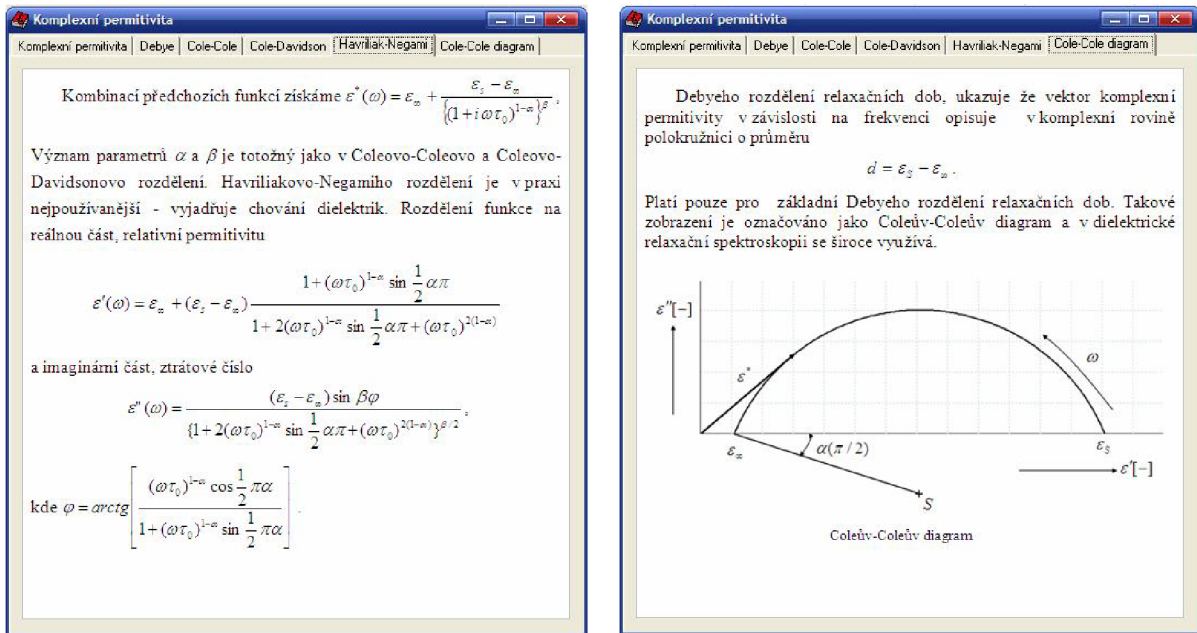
Komplexní permitivita

Komplexní permitivita | Debye | Cole-Cole | Cole-Davidson | Havriliak-Negami | Cole-Cole diagram

Kombinací předchozích funkcí získáme $\varepsilon^*(\omega) = \varepsilon_\infty + \frac{\varepsilon_s - \varepsilon_\infty}{\{(1+i\omega\tau_0)^{1-\alpha}\}^\beta}$.

Význam parametrů $\alpha$ a $\beta$ je totožný jako v Coleovo-Coleovo a Coleovo-Davidsonovo rozdělení. Havriliakovo-Negamiho rozdělení je v praxi nejpoužívanější - vyjadřuje chování dielektrik. Rozdělení funkce na reálnou část, relativní permitivitu

$\varepsilon'(\omega) = \varepsilon_\infty + (\varepsilon_s - \varepsilon_\infty)\frac{1+(\omega\tau_0)^{1-\alpha}\sin\frac{1}{2}\alpha\pi}{1+2(\omega\tau_0)^{1-\alpha}\sin\frac{1}{2}\alpha\pi + (\omega\tau_0)^{2(1-\alpha)}}$

a imaginární část, ztrátové číslo

$\varepsilon''(\omega) = \frac{(\varepsilon_s - \varepsilon_\infty)\sin\beta\varphi}{\{1+2(\omega\tau_0)^{1-\alpha}\sin\frac{1}{2}\alpha\pi+(\omega\tau_0)^{2(1-\alpha)}\}^{\beta/2}}$,

kde $\varphi = arctg\left[\frac{(\omega\tau_0)^{1-\alpha}\cos\frac{1}{2}\pi\alpha}{1+(\omega\tau_0)^{1-\alpha}\sin\frac{1}{2}\pi\alpha}\right]$.

Komplexní permitivita

Komplexní permitivita | Debye | Cole-Cole | Cole-Davidson | Havriliak-Negami | Cole-Cole diagram

Debyeho rozdělení relaxačních dob, ukazuje že vektor komplexní permitivity v závislosti na frekvenci opisuje v komplexní rovině polokružnici o průměru

$d = \varepsilon_S - \varepsilon_\infty$.

Platí pouze pro základní Debyeho rozdělení relaxačních dob. Takové zobrazení je označováno jako Coleův-Coleův diagram a v dielektrické relaxační spektroskopii se široce využívá.

$\varepsilon''[-]$
$\varepsilon^*$
$\omega$
$\varepsilon_\infty$
$\alpha(\pi/2)$
$\varepsilon_S$
$\varepsilon'[-]$
$S$

Coleův-Coleův diagram